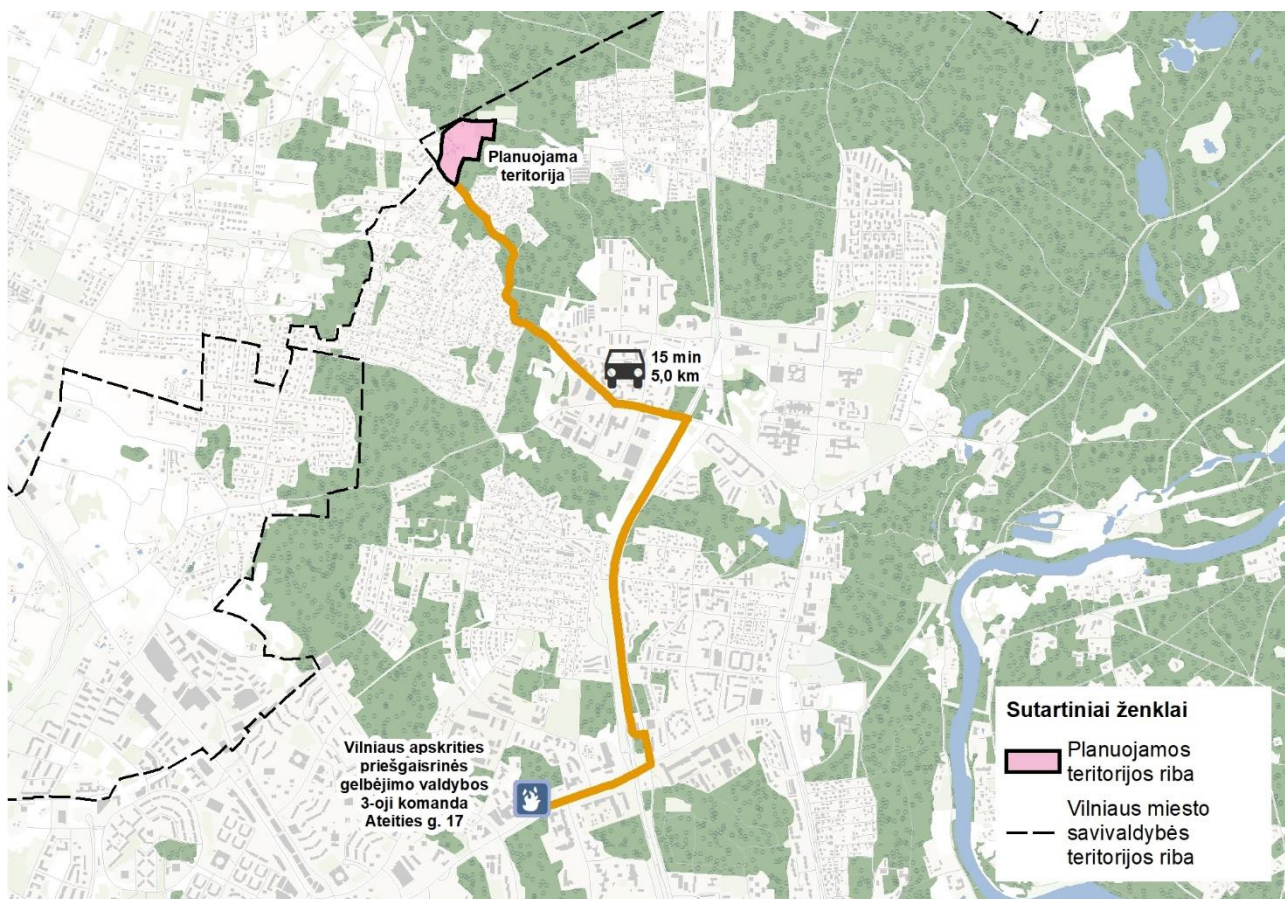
Planuojama teritorija

15 min
5,0 km

Vilniaus apskrities priešgaisrinės gelbėjimo valdybos 3-oji komanda Ateities g. 17

Sutartiniai ženklai

Planuojamos teritorijos riba

Vilniaus miesto savivaldybės teritorijos riba